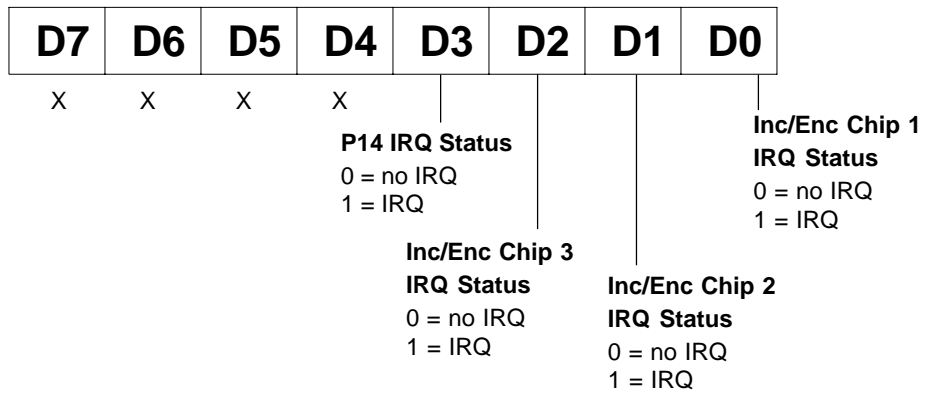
| D7 | D6 | D5 | D4 | D3 | D2 | D1 | D0 |
|---|---|---|---|---|---|---|---|

X X X X

**P14 IRQ Status**
0 = no IRQ
1 = IRQ

**Inc/Enc Chip 1 IRQ Status**
0 = no IRQ
1 = IRQ

**Inc/Enc Chip 3 IRQ Status**
0 = no IRQ
1 = IRQ

**Inc/Enc Chip 2 IRQ Status**
0 = no IRQ
1 = IRQ